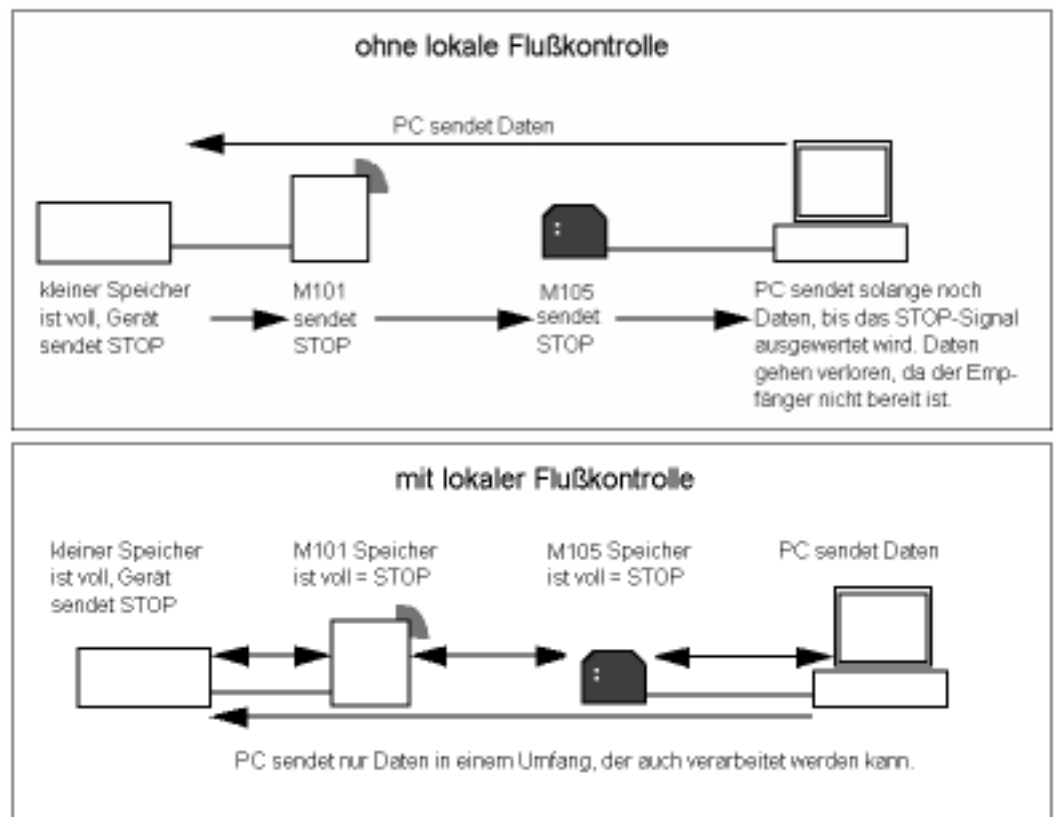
ohne lokale Flußkontrolle

PC sendet Daten

kleiner Speicher ist voll, Gerät sendet STOP

M101 sendet STOP

M105 sendet STOP

PC sendet solange noch Daten, bis das STOP-Signal ausgewertet wird. Daten gehen verloren, da der Empfänger nicht bereit ist.

mit lokaler Flußkontrolle

kleiner Speicher ist voll, Gerät sendet STOP

M101 Speicher ist voll = STOP

M105 Speicher ist voll = STOP

PC sendet Daten

PC sendet nur Daten in einem Umfang, der auch verarbeitet werden kann.